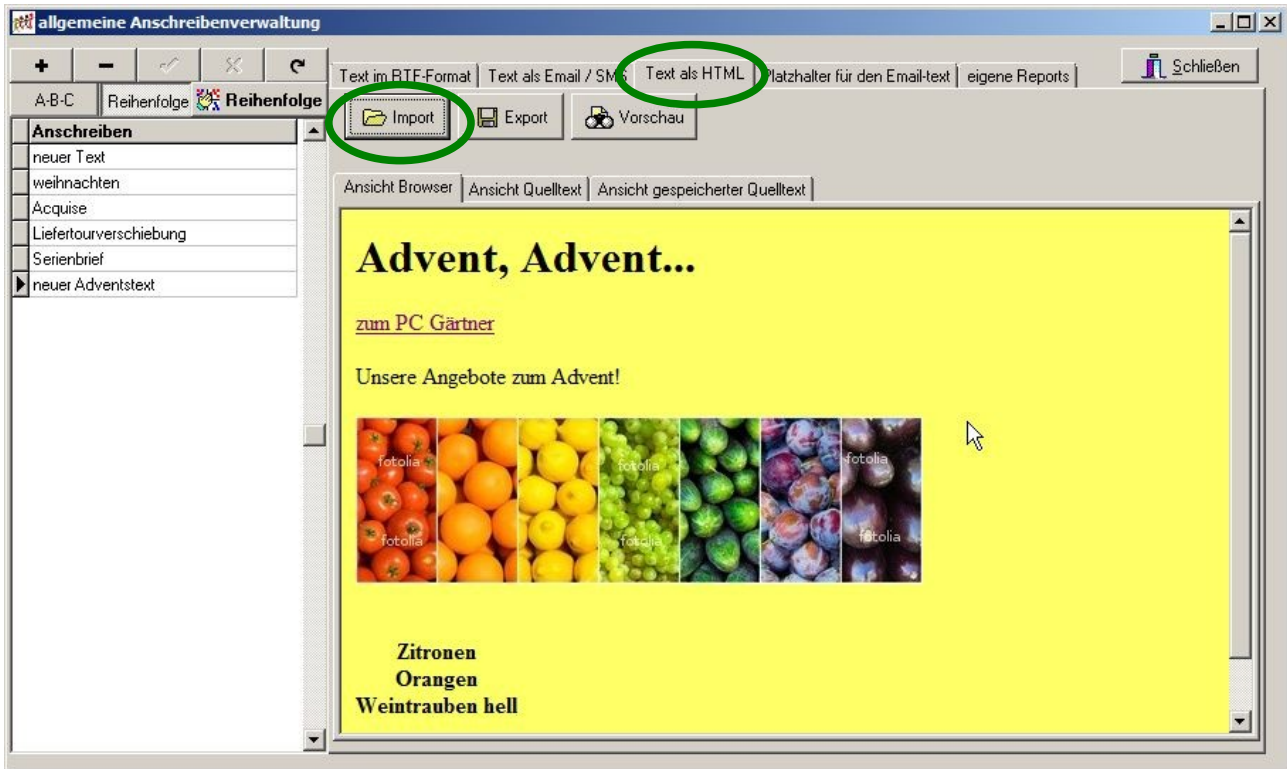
allgemeine Anschreibenverwaltung

+ − ✓ ✗ ↻

A-B-C | Reihenfolge | Reihenfolge

| Anschreiben |
|---|
| neuer Text |
| weihnachten |
| Acquise |
| Liefertourverschiebung |
| Serienbrief |
| neuer Adventstext |

Text im RTF-Format | Text als Email / SMS | Text als HTML | Platzhalter für den Email-text | eigene Reports

Schließen

Import | Export | Vorschau

Ansicht Browser | Ansicht Quelltext | Ansicht gespeicherter Quelltext

Advent, Advent...

zum PC Gärtner

Unsere Angebote zum Advent!

fotolia fotolia fotolia fotolia fotolia fotolia

Zitronen
Orangen
Weintrauben hell